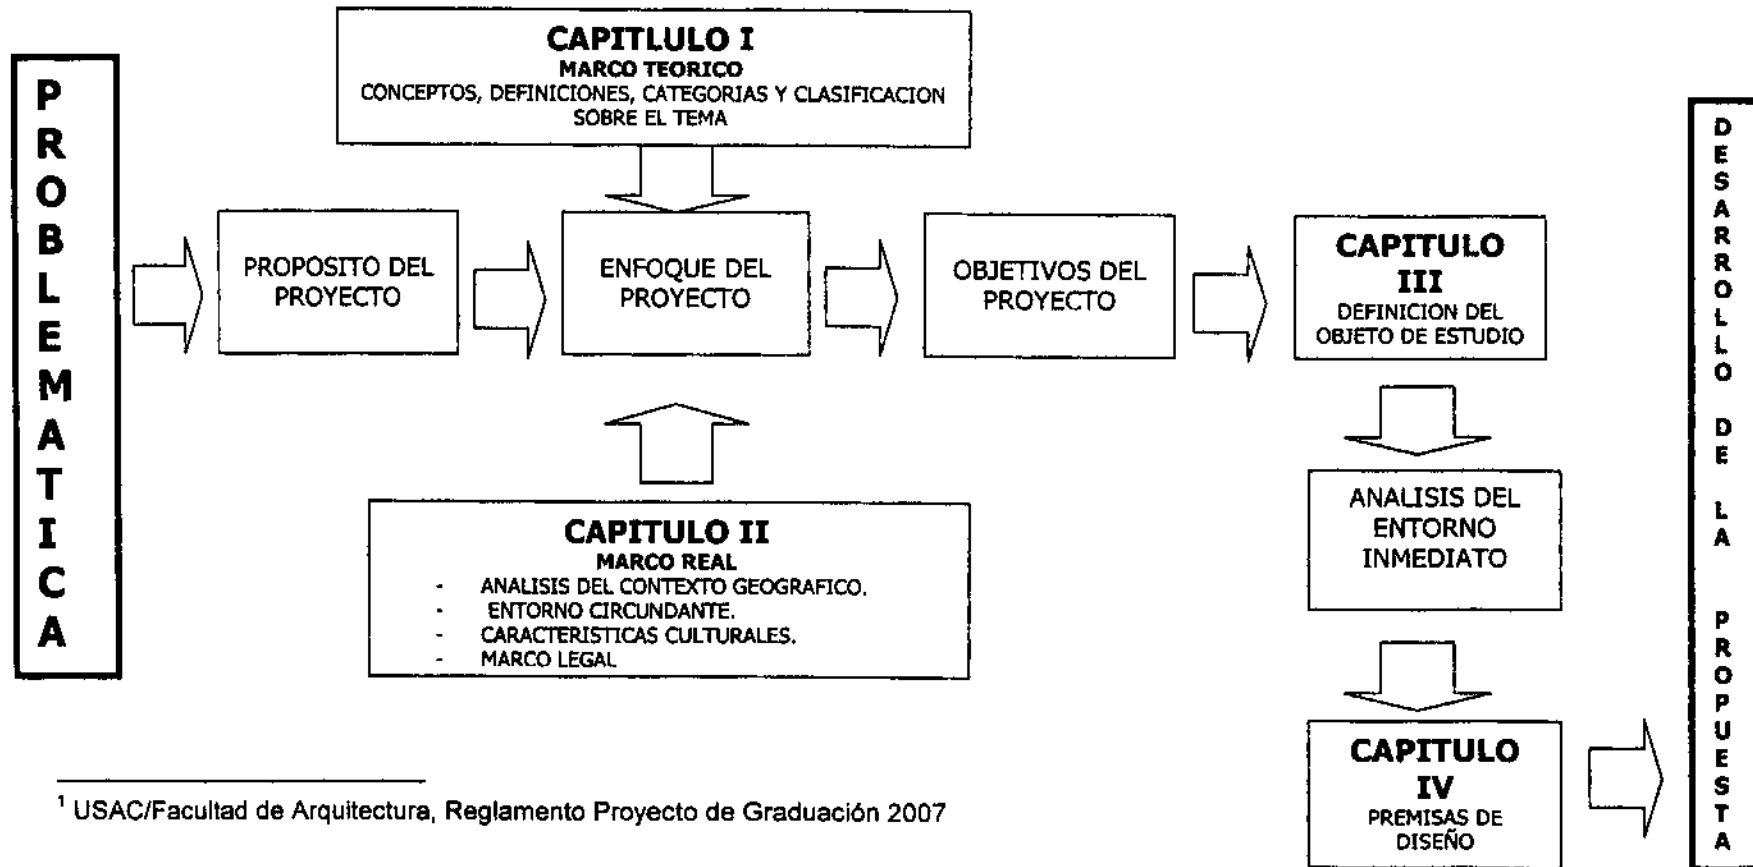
PROBLEMATICA

CAPITLULO I
MARCO TEORICO
CONCEPTOS, DEFINICIONES, CATEGORIAS Y CLASIFICACION SOBRE EL TEMA

PROPOSITO DEL PROYECTO

ENFOQUE DEL PROYECTO

OBJETIVOS DEL PROYECTO

CAPITULO III
DEFINICION DEL OBJETO DE ESTUDIO

CAPITULO II
MARCO REAL
- ANALISIS DEL CONTEXTO GEOGRAFICO.
- ENTORNO CIRCUNDANTE.
- CARACTERISTICAS CULTURALES.
- MARCO LEGAL

ANALISIS DEL ENTORNO INMEDIATO

CAPITULO IV
PREMISAS DE DISEÑO

DESARROLLO DE LA PROPUESTA

$^1$ USAC/Facultad de Arquitectura, Reglamento Proyecto de Graduación 2007